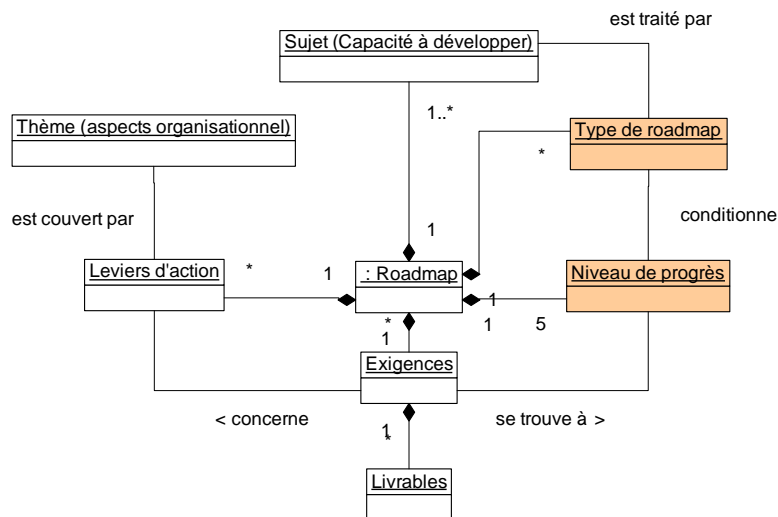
est traité par

Sujet (Capacité à développer)

Thème (aspects organisationnel)

1..*

Type de roadmap

*

est couvert par

conditionne

1

Leviers d'action

*

1

: Roadmap

Niveau de progrès

1

*

1

1

5

Exigences

< concerne

1
*

se trouve à >

Livrables